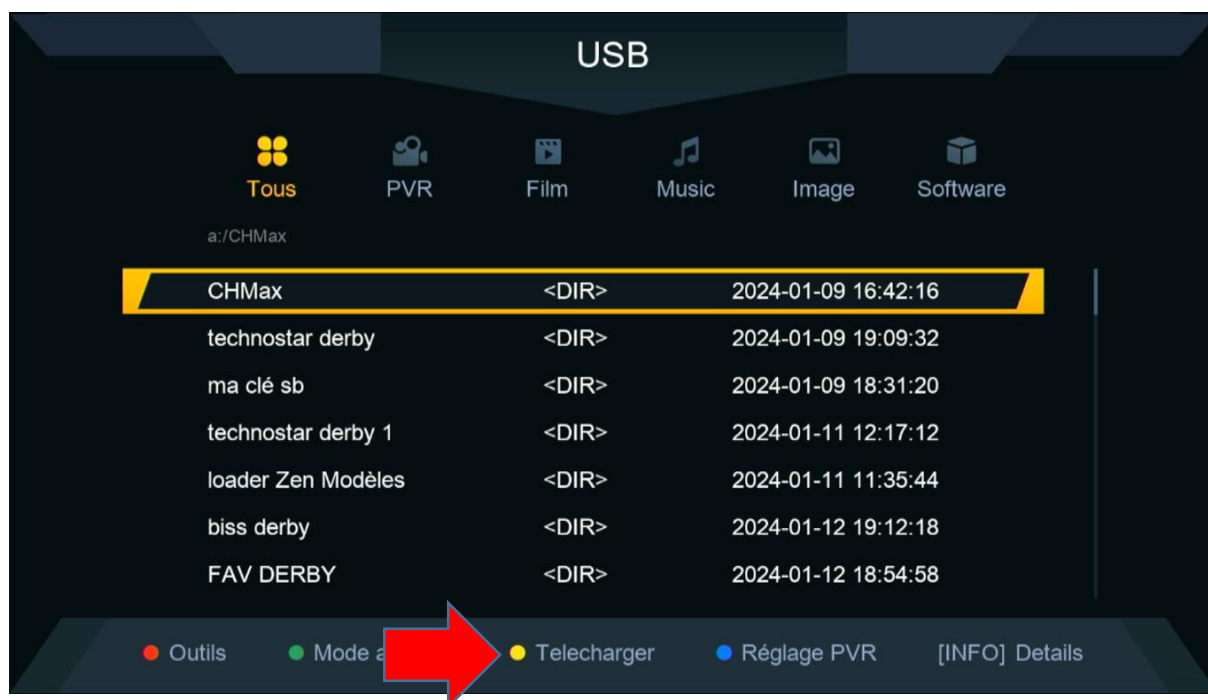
USB

Tous PVR Film Music Image Software

a:/CHMax

| | | |
|---|---|---|
| CHMax | <DIR> | 2024-01-09 16:42:16 |
| technostar derby | <DIR> | 2024-01-09 19:09:32 |
| ma clé sb | <DIR> | 2024-01-09 18:31:20 |
| technostar derby 1 | <DIR> | 2024-01-11 12:17:12 |
| loader Zen Modèles | <DIR> | 2024-01-11 11:35:44 |
| biss derby | <DIR> | 2024-01-12 19:12:18 |
| FAV DERBY | <DIR> | 2024-01-12 18:54:58 |

Outils Mode a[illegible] Telecharger Réglage PVR [INFO] Details